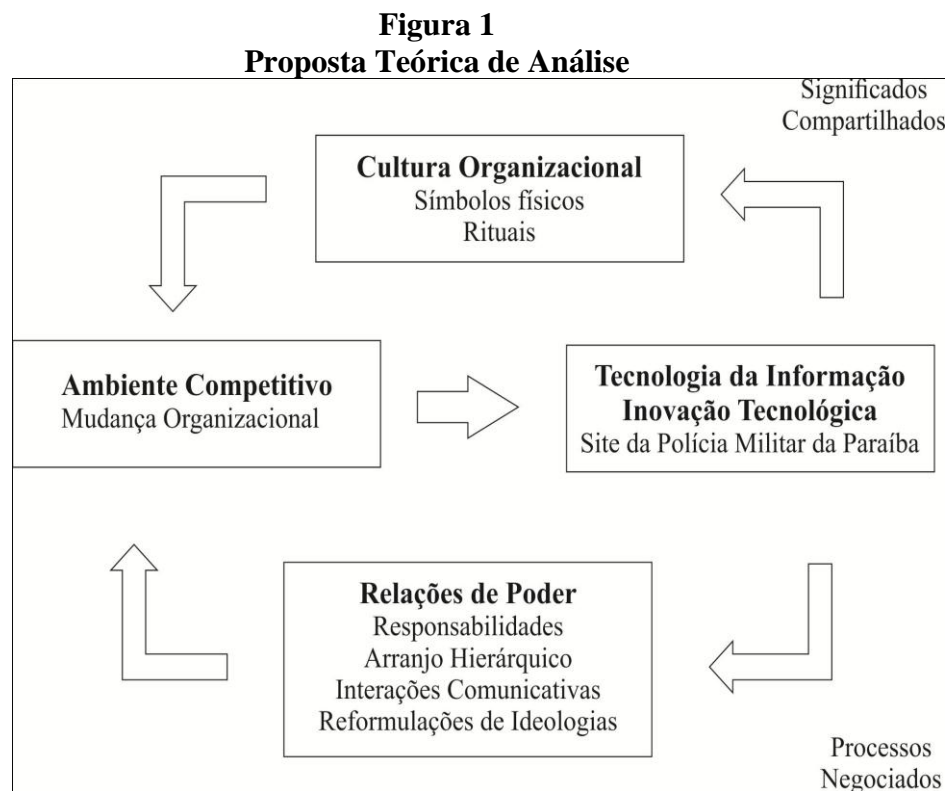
Figura 1
Proposta Teórica de Análise

Significados
Compartilhados

Cultura Organizacional
Símbolos físicos
Rituais

Ambiente Competitivo
Mudança Organizacional

Tecnologia da Informação
Inovação Tecnológica
Site da Polícia Militar da Paraíba

Relações de Poder
Responsabilidades
Arranjo Hierárquico
Interações Comunicativas
Reformulações de Ideologias

Processos
Negociados